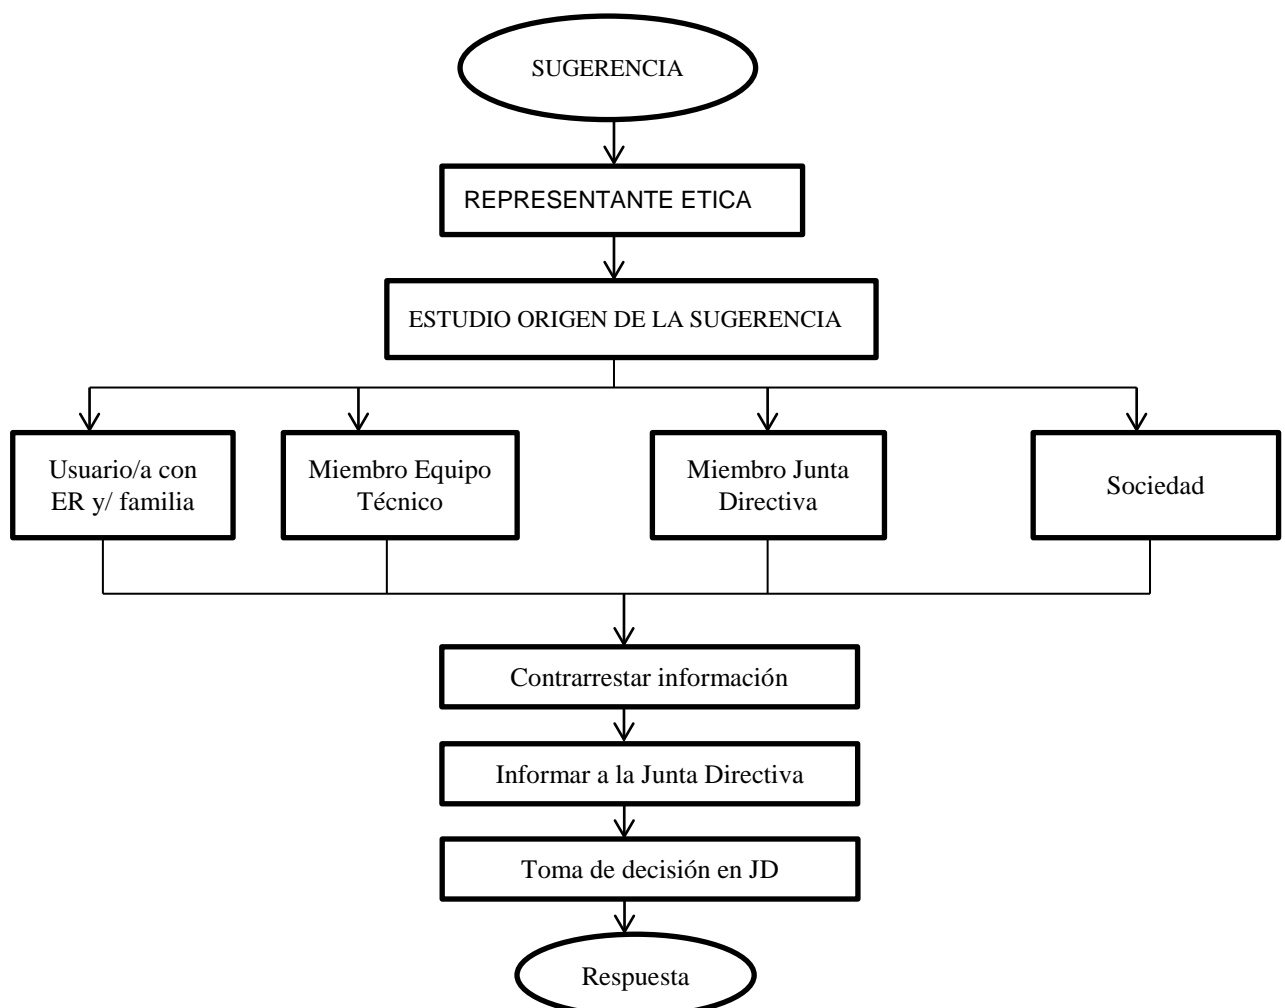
SUGERENCIA

REPRESENTANTE ETICA

ESTUDIO ORIGEN DE LA SUGERENCIA

Usuario/a con ER y/ familia

Miembro Equipo Técnico

Miembro Junta Directiva

Sociedad

Contrarrestar información

Informar a la Junta Directiva

Toma de decisión en JD

Respuesta